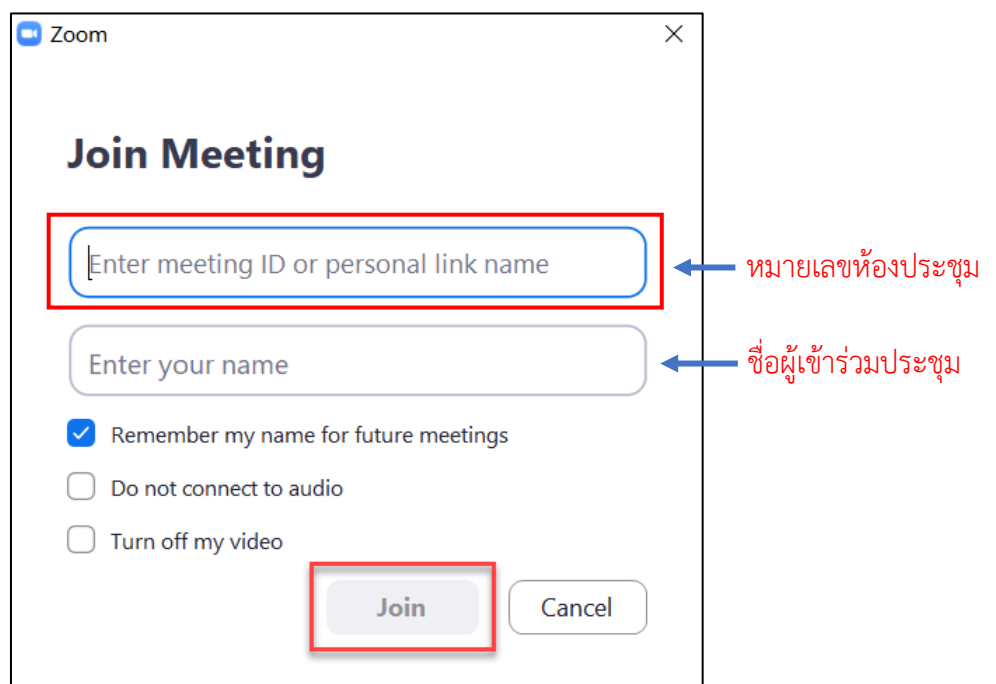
Zoom

×

Join Meeting

Enter meeting ID or personal link name

หมายเลขห้องประชุม

Enter your name

ชื่อผู้เข้าร่วมประชุม

Remember my name for future meetings

Do not connect to audio

Turn off my video

Join

Cancel